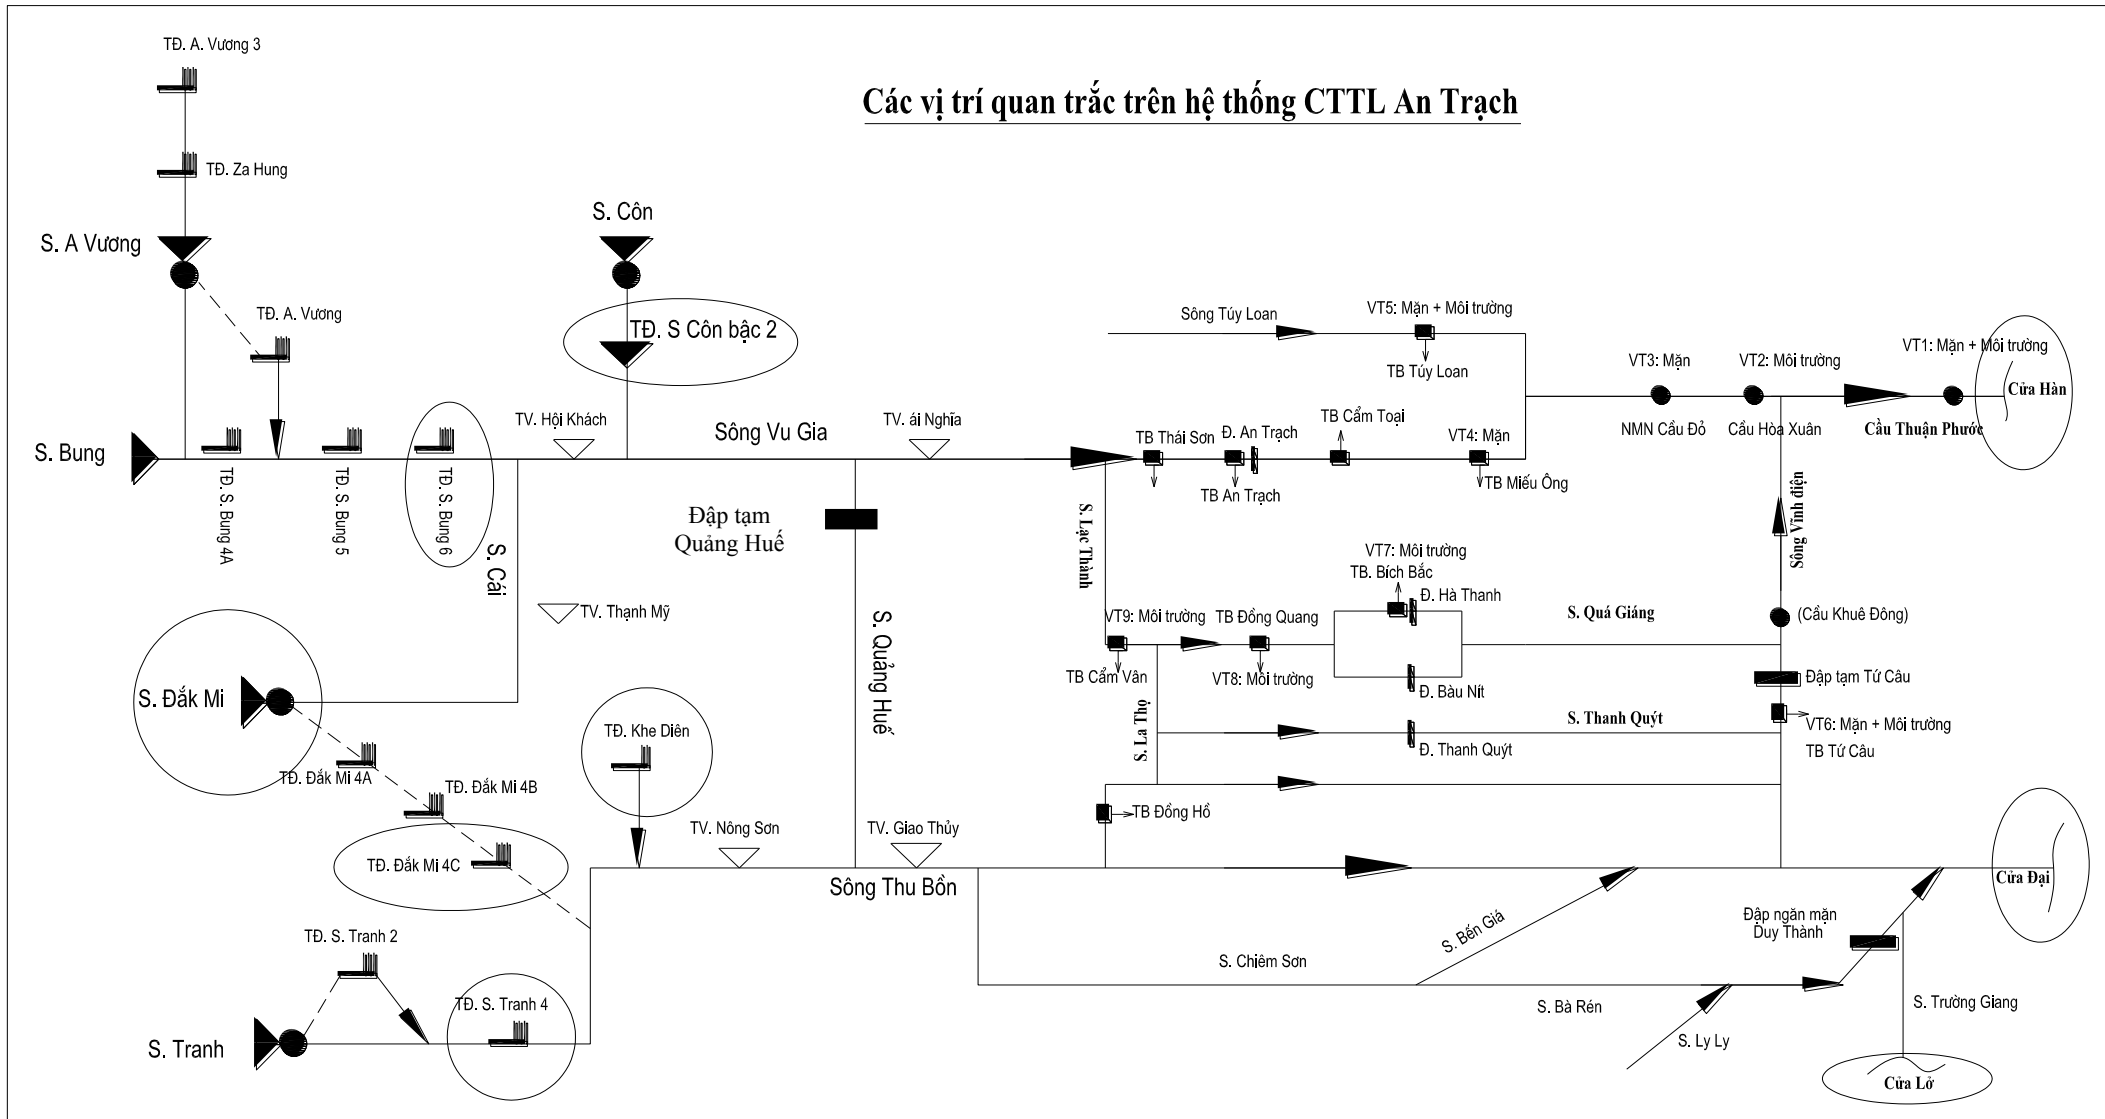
Các vị trí quan trắc trên hệ thống CTTL An Trạch

TĐ. A. Vương 3
TĐ. Za Hung
S. A Vương
TĐ. A. Vương
S. Côn
TĐ. S Côn bậc 2
S. Bung
TĐ. S. Bung 4A
TĐ. S. Bung 5
TĐ. S. Bung 6
TV. Hội Khách
Sông Vu Gia
TV. ái Nghĩa
S. Cái
Đập tạm Quảng Huế
TV. Thạnh Mỹ
S. Quảng Huế
S. Đắk Mi
TĐ. Đắk Mi 4A
TĐ. Đắk Mi 4B
TĐ. Đắk Mi 4C
TĐ. Khe Diên
TV. Nông Sơn
TV. Giao Thủy
Sông Thu Bồn
TĐ. S. Tranh 2
TĐ. S. Tranh 4
S. Tranh

Sông Túy Loan
VT5: Mặn + Môi trường
TB Túy Loan
TB Thái Sơn
Đ. An Trạch
TB Cẩm Toại
VT4: Mặn
TB An Trạch
TB Miếu Ông
VT3: Mặn
NMN Cầu Đỏ
VT2: Môi trường
Cầu Hòa Xuân
VT1: Mặn + Môi trường
Cửa Hàn
Cầu Thuận Phước
Sông Vĩnh điện
S. Lạc Thành
VT7: Môi trường
TB. Bích Bắc
Đ. Hà Thanh
S. Quá Giáng
(Cầu Khuê Đông)
VT9: Môi trường
TB Đồng Quang
TB Cẩm Vân
VT8: Môi trường
Đ. Bàu Nít
Đập tạm Tứ Câu
S. Thanh Quýt
VT6: Mặn + Môi trường
S. La Thọ
Đ. Thanh Quýt
TB Tứ Câu
TB Đồng Hồ
Cửa Đại
Đập ngăn mặn Duy Thành
S. Bến Giá
S. Chiêm Sơn
S. Bà Rén
S. Ly Ly
S. Trường Giang
Cửa Lở